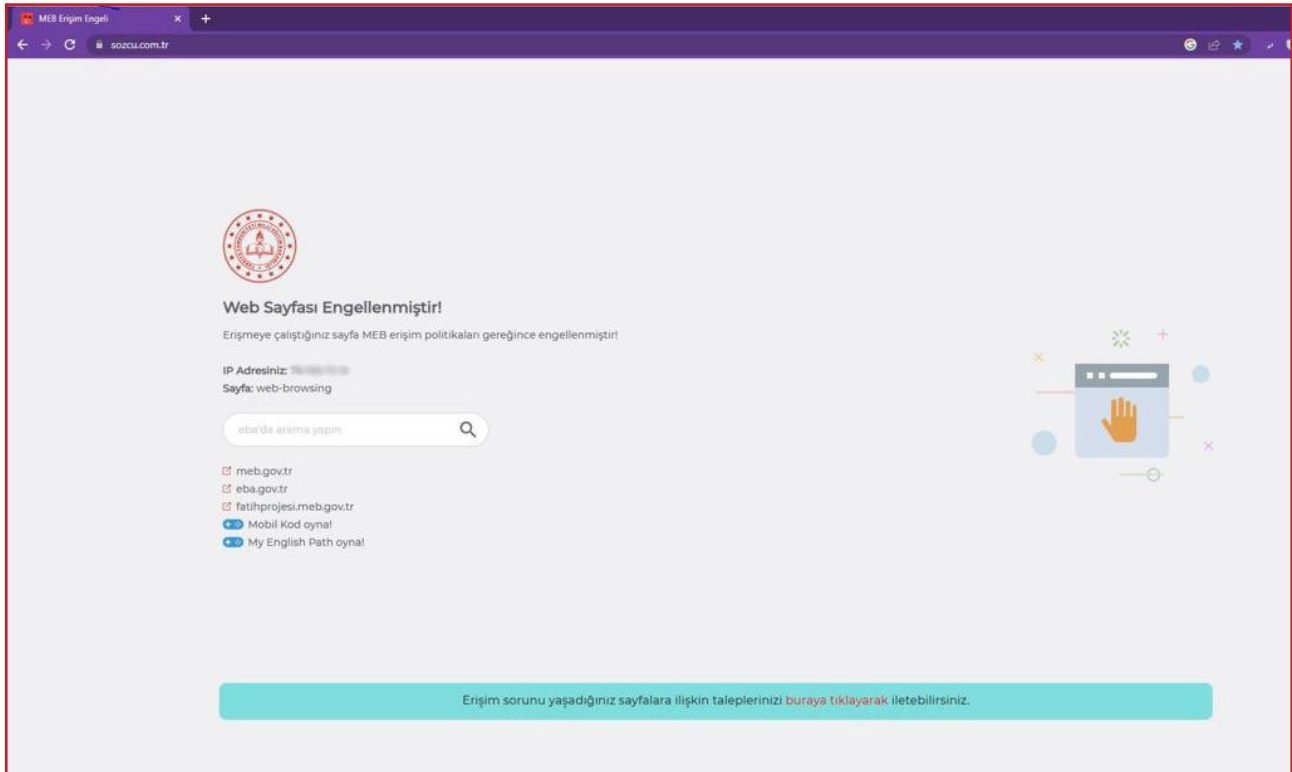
MEB Erişim Engeli

sozcu.com.tr

Web Sayfası Engellenmiştir!

Erişmeye çalıştığınız sayfa MEB erişim politikaları gereğince engellenmiştir!

IP Adresiniz: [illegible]
Sayfa: web-browsing

eba'da arama yapın

meb.gov.tr
eba.gov.tr
fatihprojesi.meb.gov.tr
Mobil Kod oyna!
My English Path oyna!

Erişim sorunu yaşadığınız sayfalara ilişkin taleplerinizi buraya tıklayarak iletebilirsiniz.